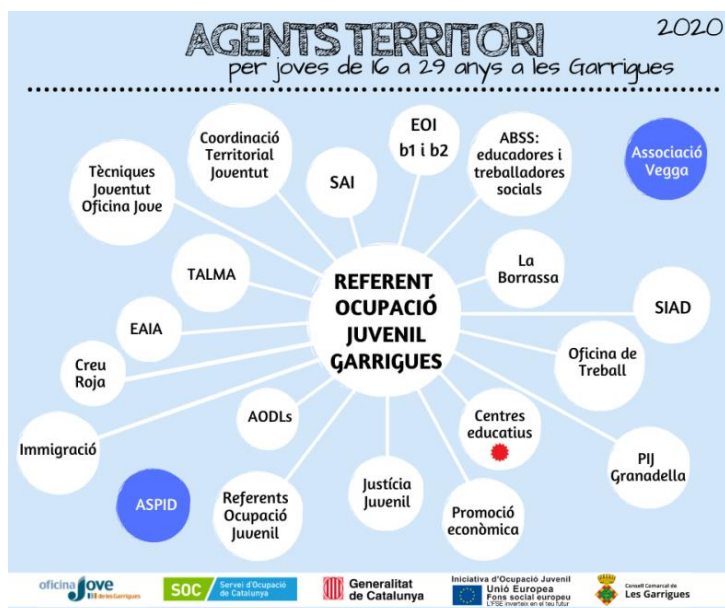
AGENTS TERRITORI

2020

per joves de 16 a 29 anys a les Garrigues

REFERENT OCUPACIÓ JUVENIL GARRIGUES

Tècniques Joventut Oficina Jove

Coordinació Territorial Joventut

SAI

EOI b1 i b2

ABSS: educadores i treballadores socials

Associació Vegga

TALMA

La Borrassa

SIAD

EAIA

Creu Roja

Oficina de Treball

AODLs

Centres educatius

Immigració

PIJ Granadella

ASPID

Referents Ocupació Juvenil

Justícia Juvenil

Promoció econòmica

oficina Jove LesGarrigues

SOC Servei d'Ocupació de Catalunya

Generalitat de Catalunya

Iniciativa d'Ocupació Juvenil Unió Europea Fons social europeu L'FSE inverteix en el teu futur

Consell Comarcal de Les Garrigues